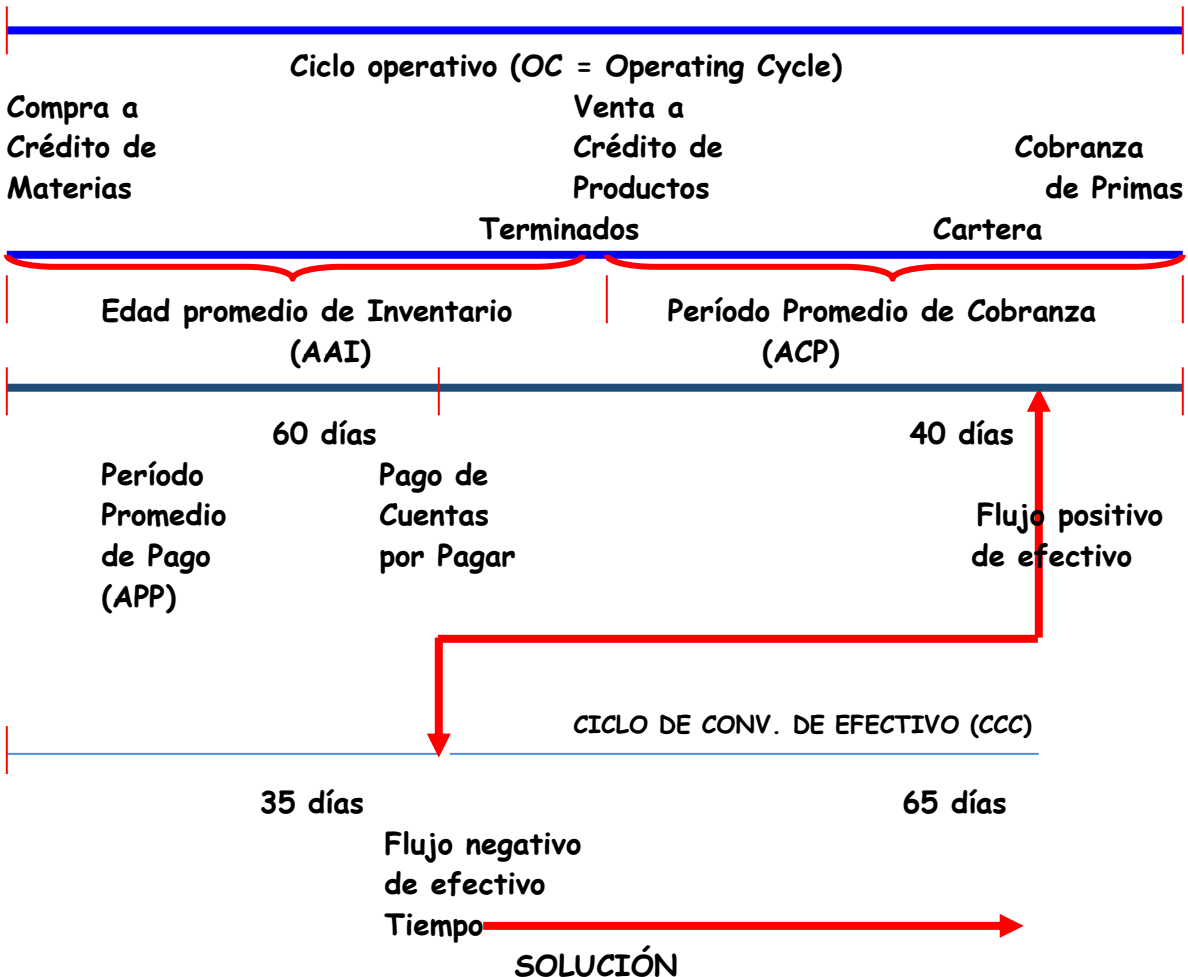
Ciclo operativo (OC = Operating Cycle)

Compra a Crédito de Materias

Venta a Crédito de Productos Terminados

Cobranza de Primas Cartera

Edad promedio de Inventario (AAI)

Período Promedio de Cobranza (ACP)

60 días

40 días

Período Promedio de Pago (APP)

Pago de Cuentas por Pagar

Flujo positivo de efectivo

CICLO DE CONV. DE EFECTIVO (CCC)

35 días

65 días

Flujo negativo de efectivo

Tiempo

SOLUCIÓN